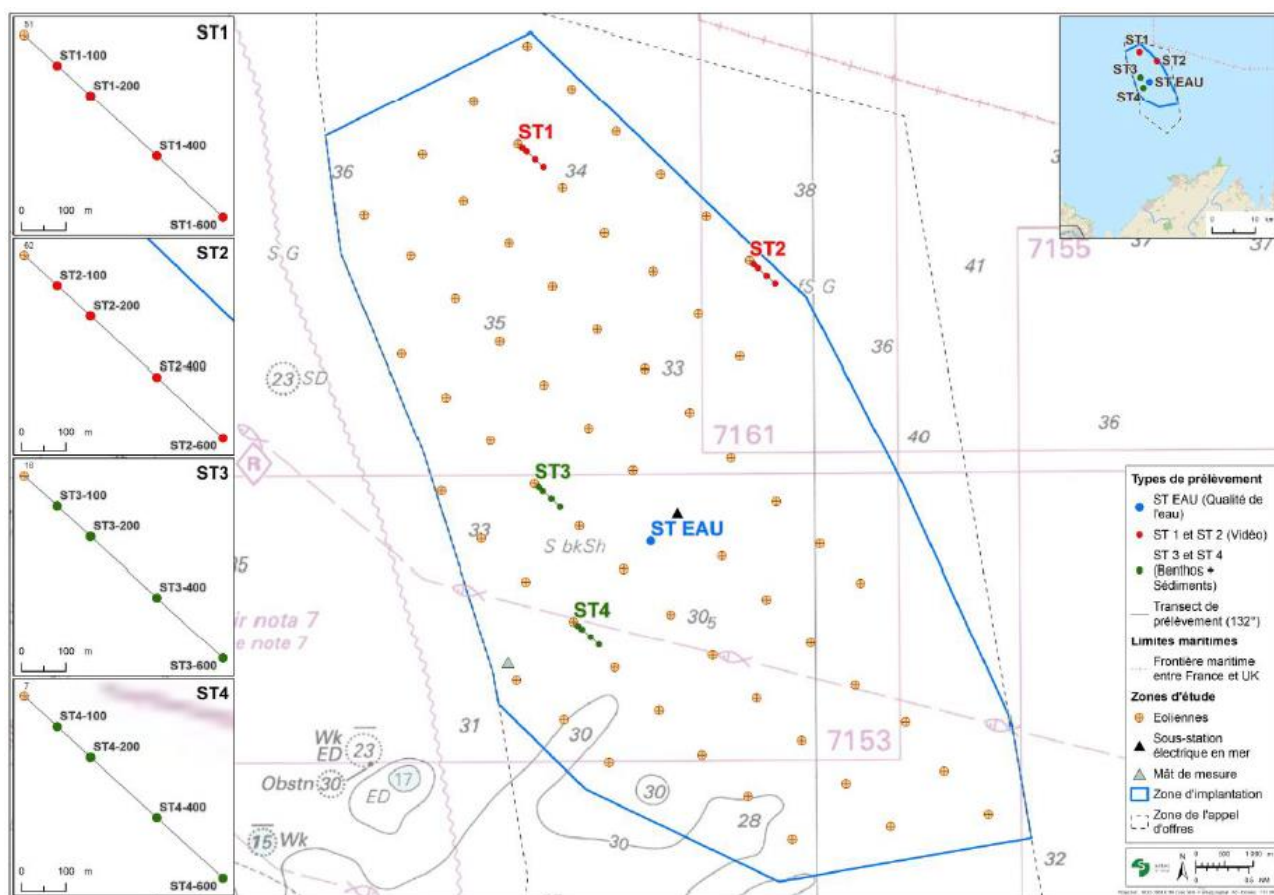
51
ST1
ST1-100
ST1-200
ST1-400
0 100 m
ST1-600

62
ST2
ST2-100
ST2-200
ST2-400
0 100 m
ST2-600

18
ST3
ST3-100
ST3-200
ST3-400
0 100 m
ST3-600

7
ST4
ST4-100
ST4-200
ST4-400
0 100 m
ST4-600

ST1
ST2
ST3
ST EAU
ST4
0 10

36
34
38
S G
ST1
ST2
41
7155
37
37
S G
35
36
33
23 SD
7161
40
36
R
ST3
ST EAU
33
S bkSh
35
ir nota 7
e note 7
ST4
$30_5$
31
30
7153
Wk
ED 23
Obstn 30
17
ED
30
28
15 Wk
30
32

Types de prélèvement
ST EAU (Qualité de l'eau)
ST 1 et ST 2 (Vidéo)
ST 3 et ST 4 (Benthos + Sédiments)
Transect de prélèvement (132°)
Limites maritimes
Frontière maritime entre France et UK
Zones d'étude
Eoliennes
Sous-station électrique en mer
Mât de mesure
Zone d'implantation
Zone de l'appel d'offres
N
0 500 1 000 m
0 0,5 NM
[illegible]